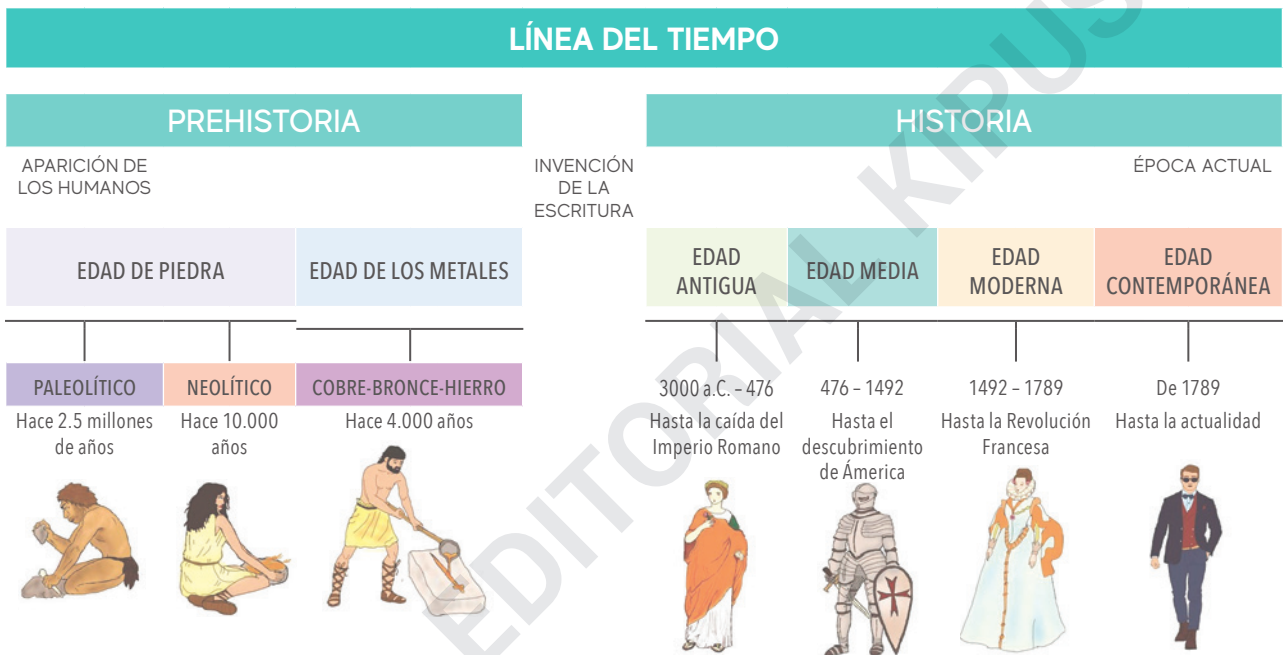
LÍNEA DEL TIEMPO

PREHISTORIA

APARICIÓN DE LOS HUMANOS

EDAD DE PIEDRA

EDAD DE LOS METALES

PALEOLÍTICO
Hace 2.5 millones de años

NEOLÍTICO
Hace 10.000 años

COBRE-BRONCE-HIERRO
Hace 4.000 años

INVENCIÓN DE LA ESCRITURA

HISTORIA

ÉPOCA ACTUAL

EDAD ANTIGUA

EDAD MEDIA

EDAD MODERNA

EDAD CONTEMPORÁNEA

3000 a.C. – 476
Hasta la caída del Imperio Romano

476 – 1492
Hasta el descubrimiento de América

1492 – 1789
Hasta la Revolución Francesa

De 1789
Hasta la actualidad

EDITORIAL KIPUS